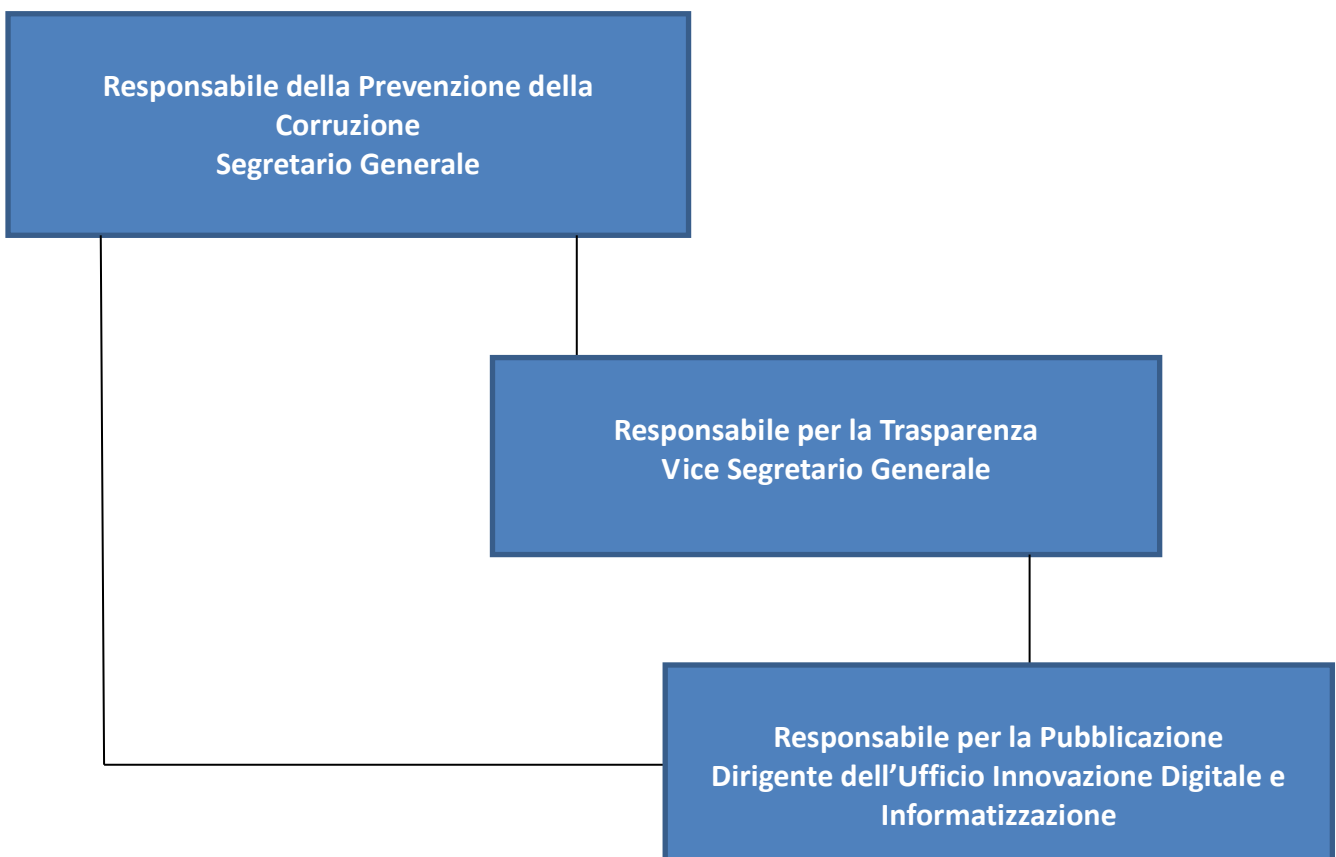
Responsabile della Prevenzione della Corruzione
Segretario Generale

Responsabile per la Trasparenza
Vice Segretario Generale

Responsabile per la Pubblicazione
Dirigente dell’Ufficio Innovazione Digitale e Informatizzazione